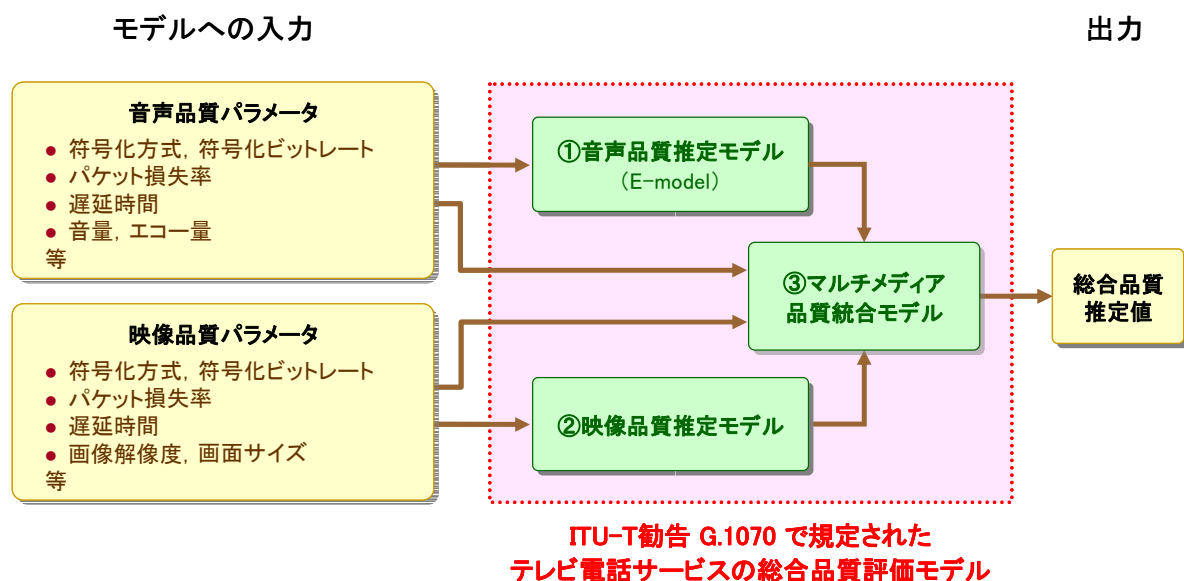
モデルへの入力

出力

音声品質パラメータ
● 符号化方式, 符号化ビットレート
● パケット損失率
● 遅延時間
● 音量, エコー量
等

映像品質パラメータ
● 符号化方式, 符号化ビットレート
● パケット損失率
● 遅延時間
● 画像解像度, 画面サイズ
等

①音声品質推定モデル
(E-model)

③マルチメディア品質統合モデル

②映像品質推定モデル

総合品質推定値

ITU-T勧告 G.1070 で規定された
テレビ電話サービスの総合品質評価モデル